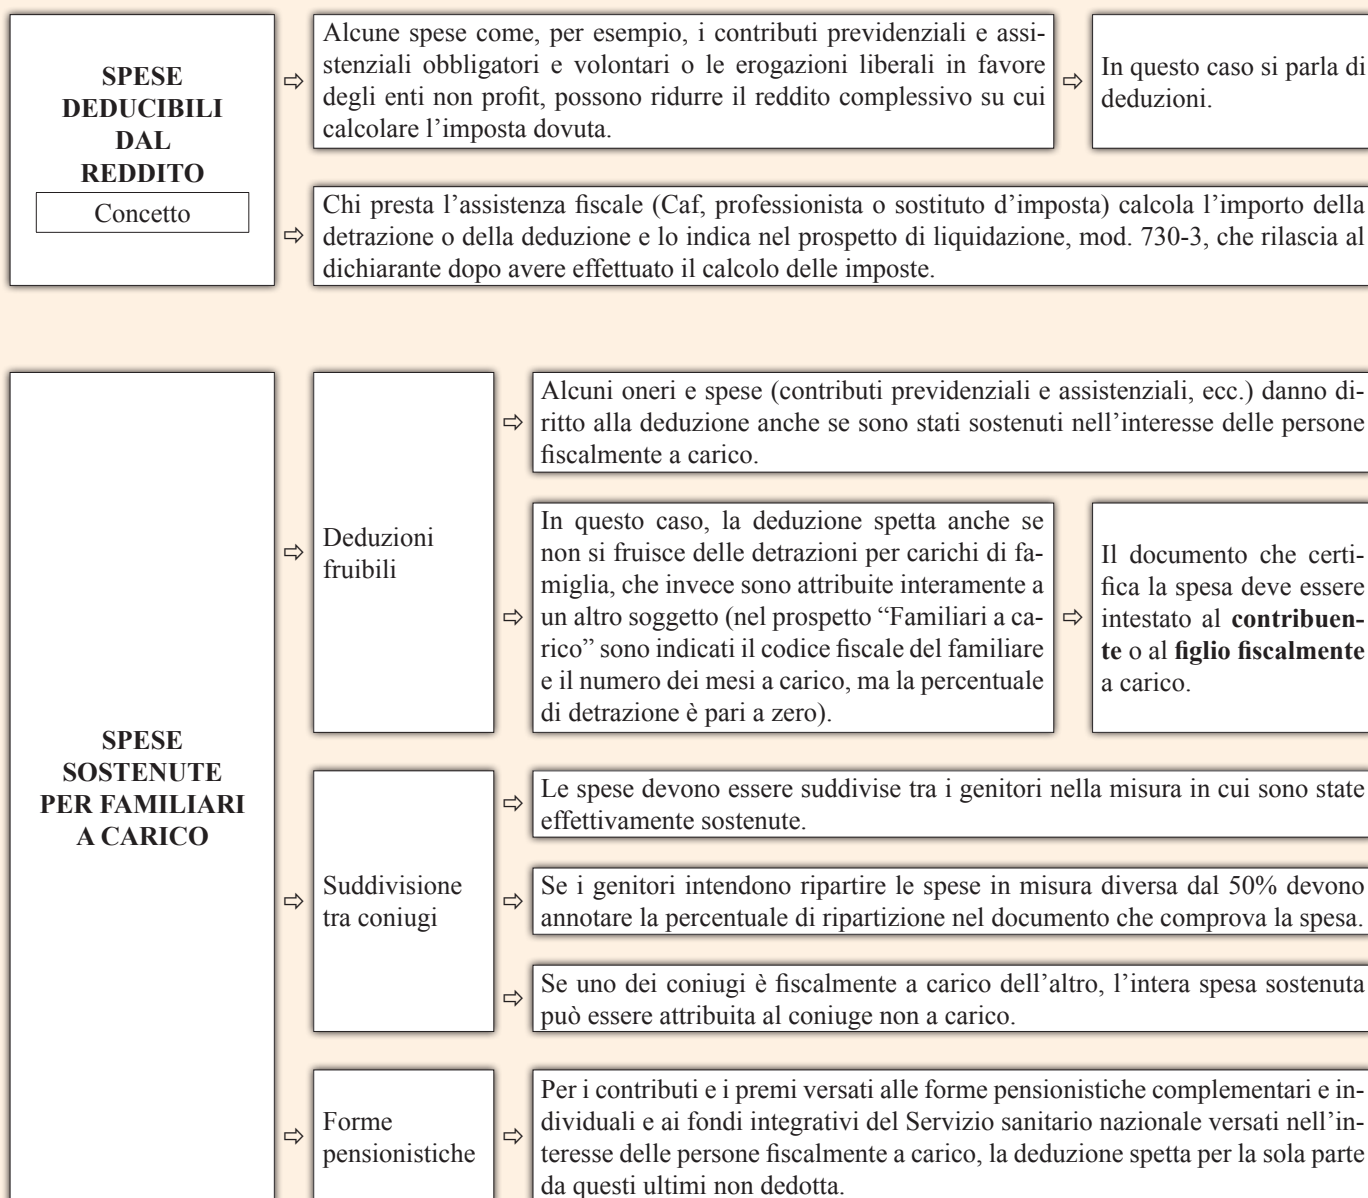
SPESE DEDUCIBILI DAL REDDITO

Concetto

Alcune spese come, per esempio, i contributi previdenziali e assistenziali obbligatori e volontari o le erogazioni liberali in favore degli enti non profit, possono ridurre il reddito complessivo su cui calcolare l'imposta dovuta.

In questo caso si parla di deduzioni.

Chi presta l'assistenza fiscale (Caf, professionista o sostituto d'imposta) calcola l'importo della detrazione o della deduzione e lo indica nel prospetto di liquidazione, mod. 730-3, che rilascia al dichiarante dopo avere effettuato il calcolo delle imposte.

SPESE SOSTENUTE PER FAMILIARI A CARICO

Deduzioni fruibili

Alcuni oneri e spese (contributi previdenziali e assistenziali, ecc.) danno diritto alla deduzione anche se sono stati sostenuti nell'interesse delle persone fiscalmente a carico.

In questo caso, la deduzione spetta anche se non si fruisce delle detrazioni per carichi di famiglia, che invece sono attribuite interamente a un altro soggetto (nel prospetto "Familiari a carico" sono indicati il codice fiscale del familiare e il numero dei mesi a carico, ma la percentuale di detrazione è pari a zero).

Il documento che certifica la spesa deve essere intestato al **contribuente** o al **figlio fiscalmente** a carico.

Suddivisione tra coniugi

Le spese devono essere suddivise tra i genitori nella misura in cui sono state effettivamente sostenute.

Se i genitori intendono ripartire le spese in misura diversa dal 50% devono annotare la percentuale di ripartizione nel documento che comprova la spesa.

Se uno dei coniugi è fiscalmente a carico dell'altro, l'intera spesa sostenuta può essere attribuita al coniuge non a carico.

Forme pensionistiche

Per i contributi e i premi versati alle forme pensionistiche complementari e individuali e ai fondi integrativi del Servizio sanitario nazionale versati nell'interesse delle persone fiscalmente a carico, la deduzione spetta per la sola parte da questi ultimi non dedotta.